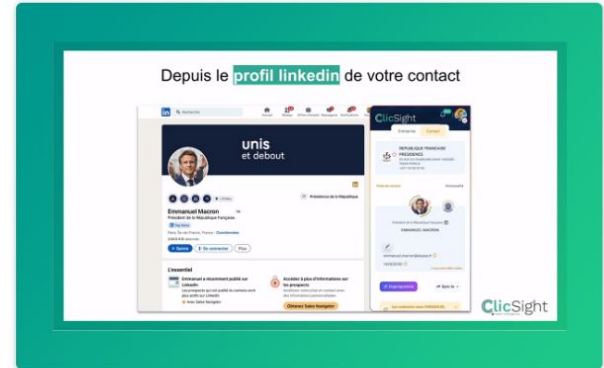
Depuis le profil linkedin de votre contact

in Recherche

unis
et debout

Emmanuel Macron
Président de la République française

Présidence de la République

L'essentiel

Emmanuel a récemment publié sur LinkedIn

Accédez à plus d'informations sur les prospects

Obtenez Sales Navigator

ClicSight

Entreprise Contact

REPUBLIQUE FRANCAISE PRESIDENCE

EMMANUEL MACRON

ClicSight